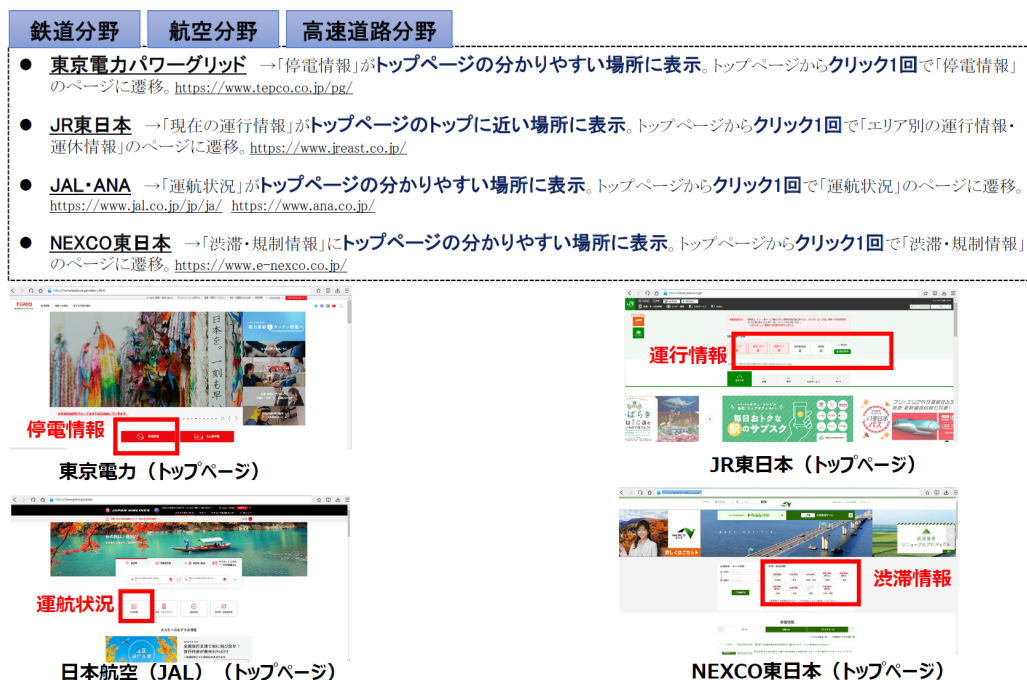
鉄道分野　航空分野　高速道路分野

● 東京電力パワーグリッド →「停電情報」がトップページの分かりやすい場所に表示。トップページからクリック1回で「停電情報」のページに遷移。https://www.tepco.co.jp/pg/

● JR東日本 →「現在の運行情報」がトップページのトップに近い場所に表示。トップページからクリック1回で「エリア別の運行情報・運休情報」のページに遷移。https://www.jreast.co.jp/

● JAL・ANA →「運航状況」がトップページの分かりやすい場所に表示。トップページからクリック1回で「運航状況」のページに遷移。https://www.jal.co.jp/jp/ja/ https://www.ana.co.jp/

● NEXCO東日本 →「渋滞・規制情報」にトップページの分かりやすい場所に表示。トップページからクリック1回で「渋滞・規制情報」のページに遷移。https://www.e-nexco.co.jp/

TEPCO
日本を。一刻も早
停電情報
東京電力（トップページ）

運行情報
毎日おトクな駅のサブスク
JR東日本（トップページ）

JAPAN AIRLINES
運航状況
日本航空（JAL）（トップページ）

渋滞情報
NEXCO東日本（トップページ）